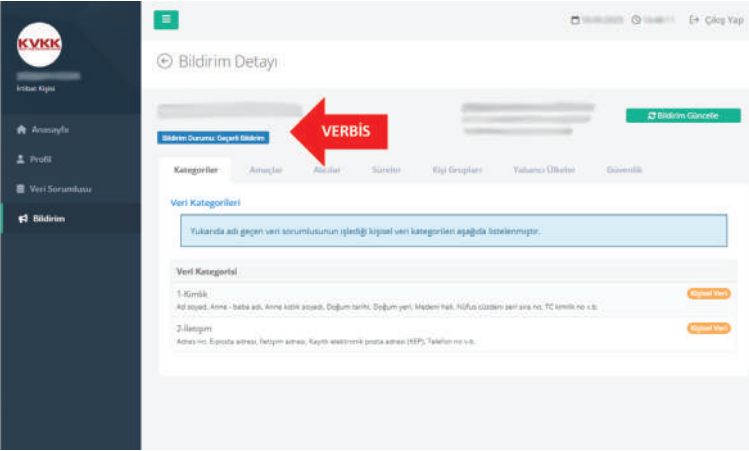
KVKK
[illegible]
İrtibat Kişisi

Anasayfa
Profil
Veri Sorumlusu
Bildirim

≡
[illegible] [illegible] Çıkış Yap

Bildirim Detayı

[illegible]
Bildirim Durumu: Geçerli Bildirim
VERBİS
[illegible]
Bildirim Güncelle

Kategoriler | Amaçlar | Alıcılar | Süreler | Kişi Grupları | Yabancı Ülkeler | Güvenlik

Veri Kategorileri

Yukarıda adı geçen veri sorumlusunun işlediği kişisel veri kategorileri aşağıda listelenmiştir.

Veri Kategorisi

1-Kimlik
Kişisel Veri
Ad soyad, Anne - baba adı, Anne kızlık soyadı, Doğum tarihi, Doğum yeri, Medeni hali, Nüfus cüzdanı seri sıra no, TC kimlik no v.b.

2-İletişim
Kişisel Veri
Adres no, E-posta adresi, İletişim adresi, Kayıtlı elektronik posta adresi (KEP), Telefon no v.b.